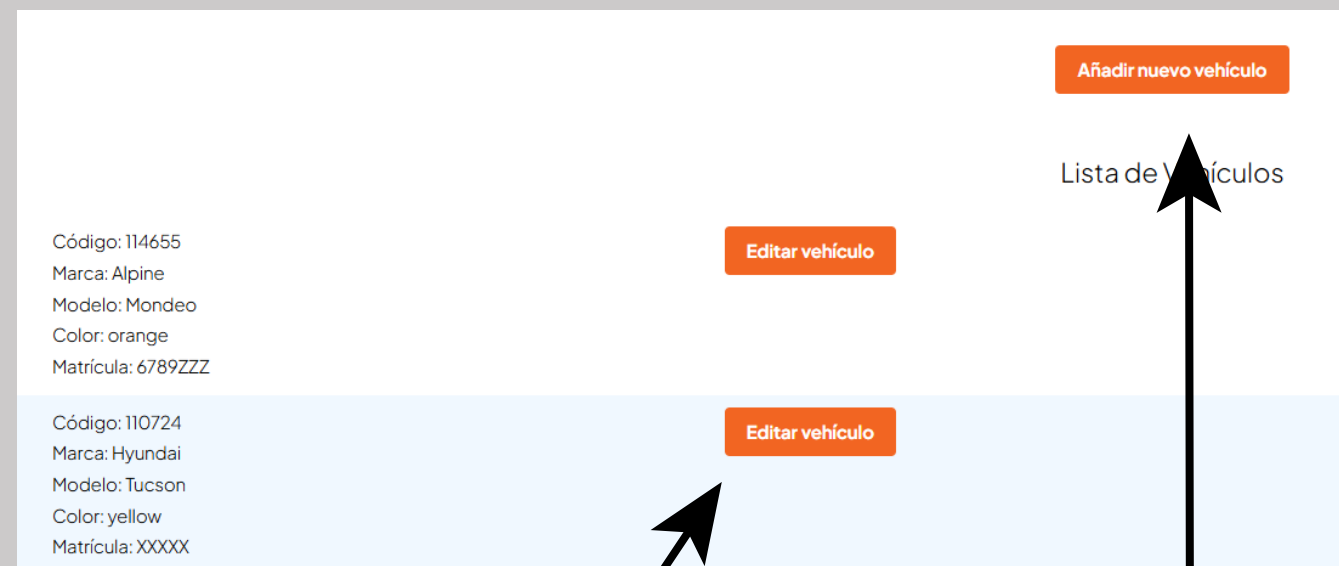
Añadir nuevo vehículo

Lista de V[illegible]ículos

Código: 114655
Marca: Alpine
Modelo: Mondeo
Color: orange
Matrícula: 6789ZZZ

Editar vehículo

Código: 110724
Marca: Hyundai
Modelo: Tucson
Color: yellow
Matrícula: XXXXX

Editar vehículo